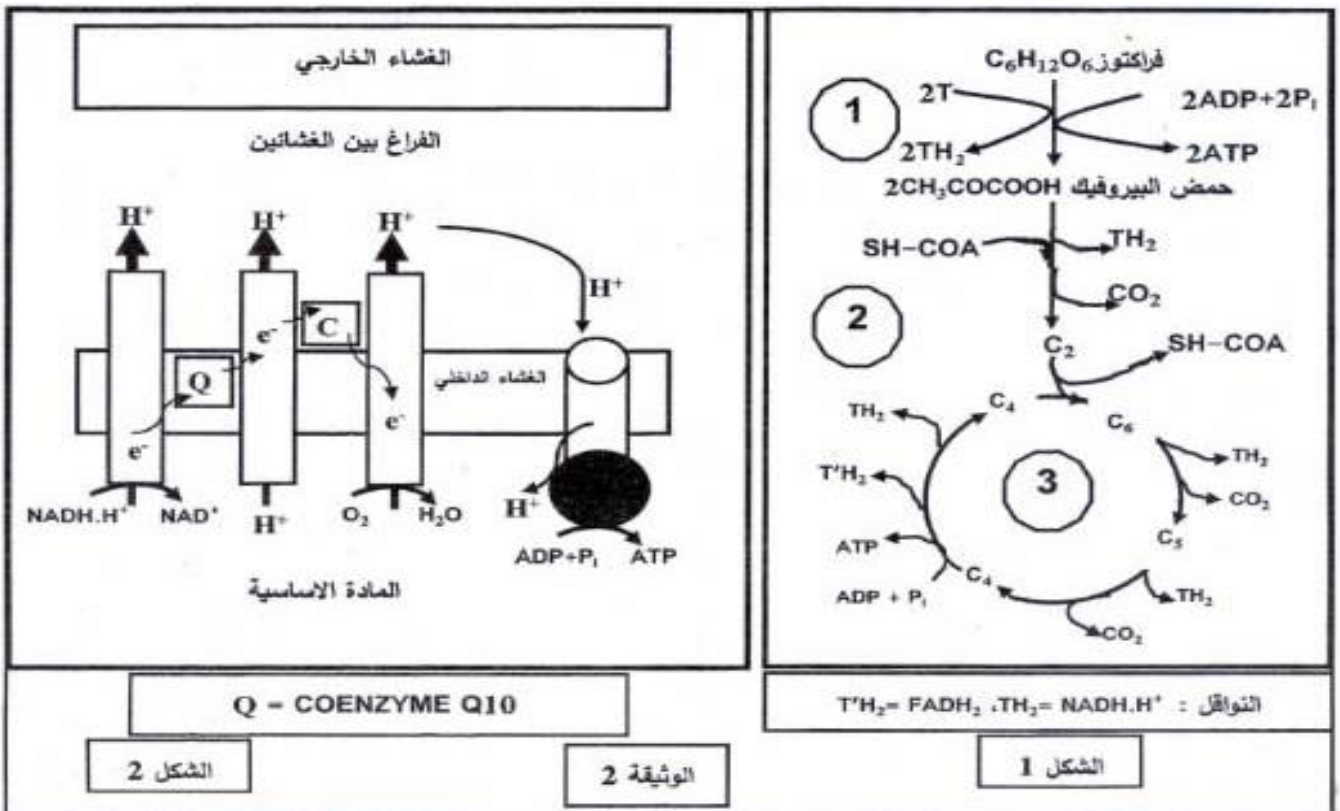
فراكتوز $C_6H_{12}O_6$
2T
$2ADP+2P_i$
1
$2TH_2$
2ATP
حمض البيروفيك $2CH_3COCOOH$
SH-COA
$TH_2$
$CO_2$
2
$C_2$
SH-COA
$TH_2$
$C_4$
$C_6$
$TH_2$
$T'H_2$
3
$CO_2$
$C_5$
ATP
$C_4$
ADP + $P_i$
$TH_2$
$CO_2$

النواقل : $TH_2$= NADH.H$^+$ ، $T'H_2$= $FADH_2$

الشكل 1

الغشاء الخارجي

الفراغ بين الغشائين

$H^+$
$H^+$
$H^+$
$H^+$
$e^-$
C
Q
الغشاء الداخلي
$e^-$
$e^-$
NADH.$H^+$
$NAD^+$
$H^+$
$O_2$
$H_2O$
$H^+$
ADP+$P_i$
ATP

المادة الاساسية

Q = COENZYME Q10

الشكل 2

الوثيقة 2